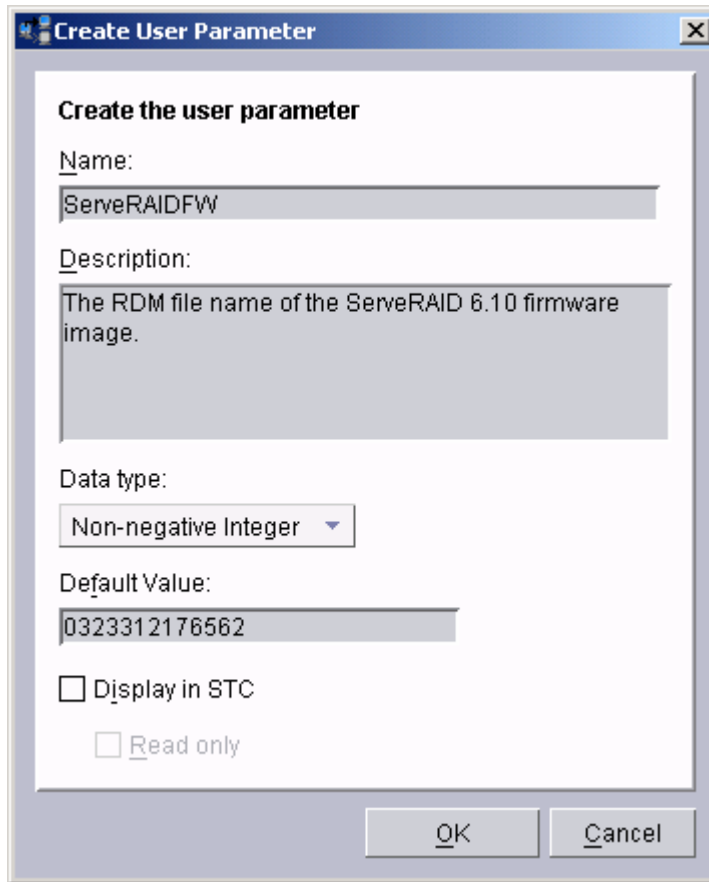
Create User Parameter

Create the user parameter

Name:

ServeRAIDFW

Description:

The RDM file name of the ServeRAID 6.10 firmware image.

Data type:

Non-negative Integer

Default Value:

0323312176562

Display in STC

Read only

OK

Cancel